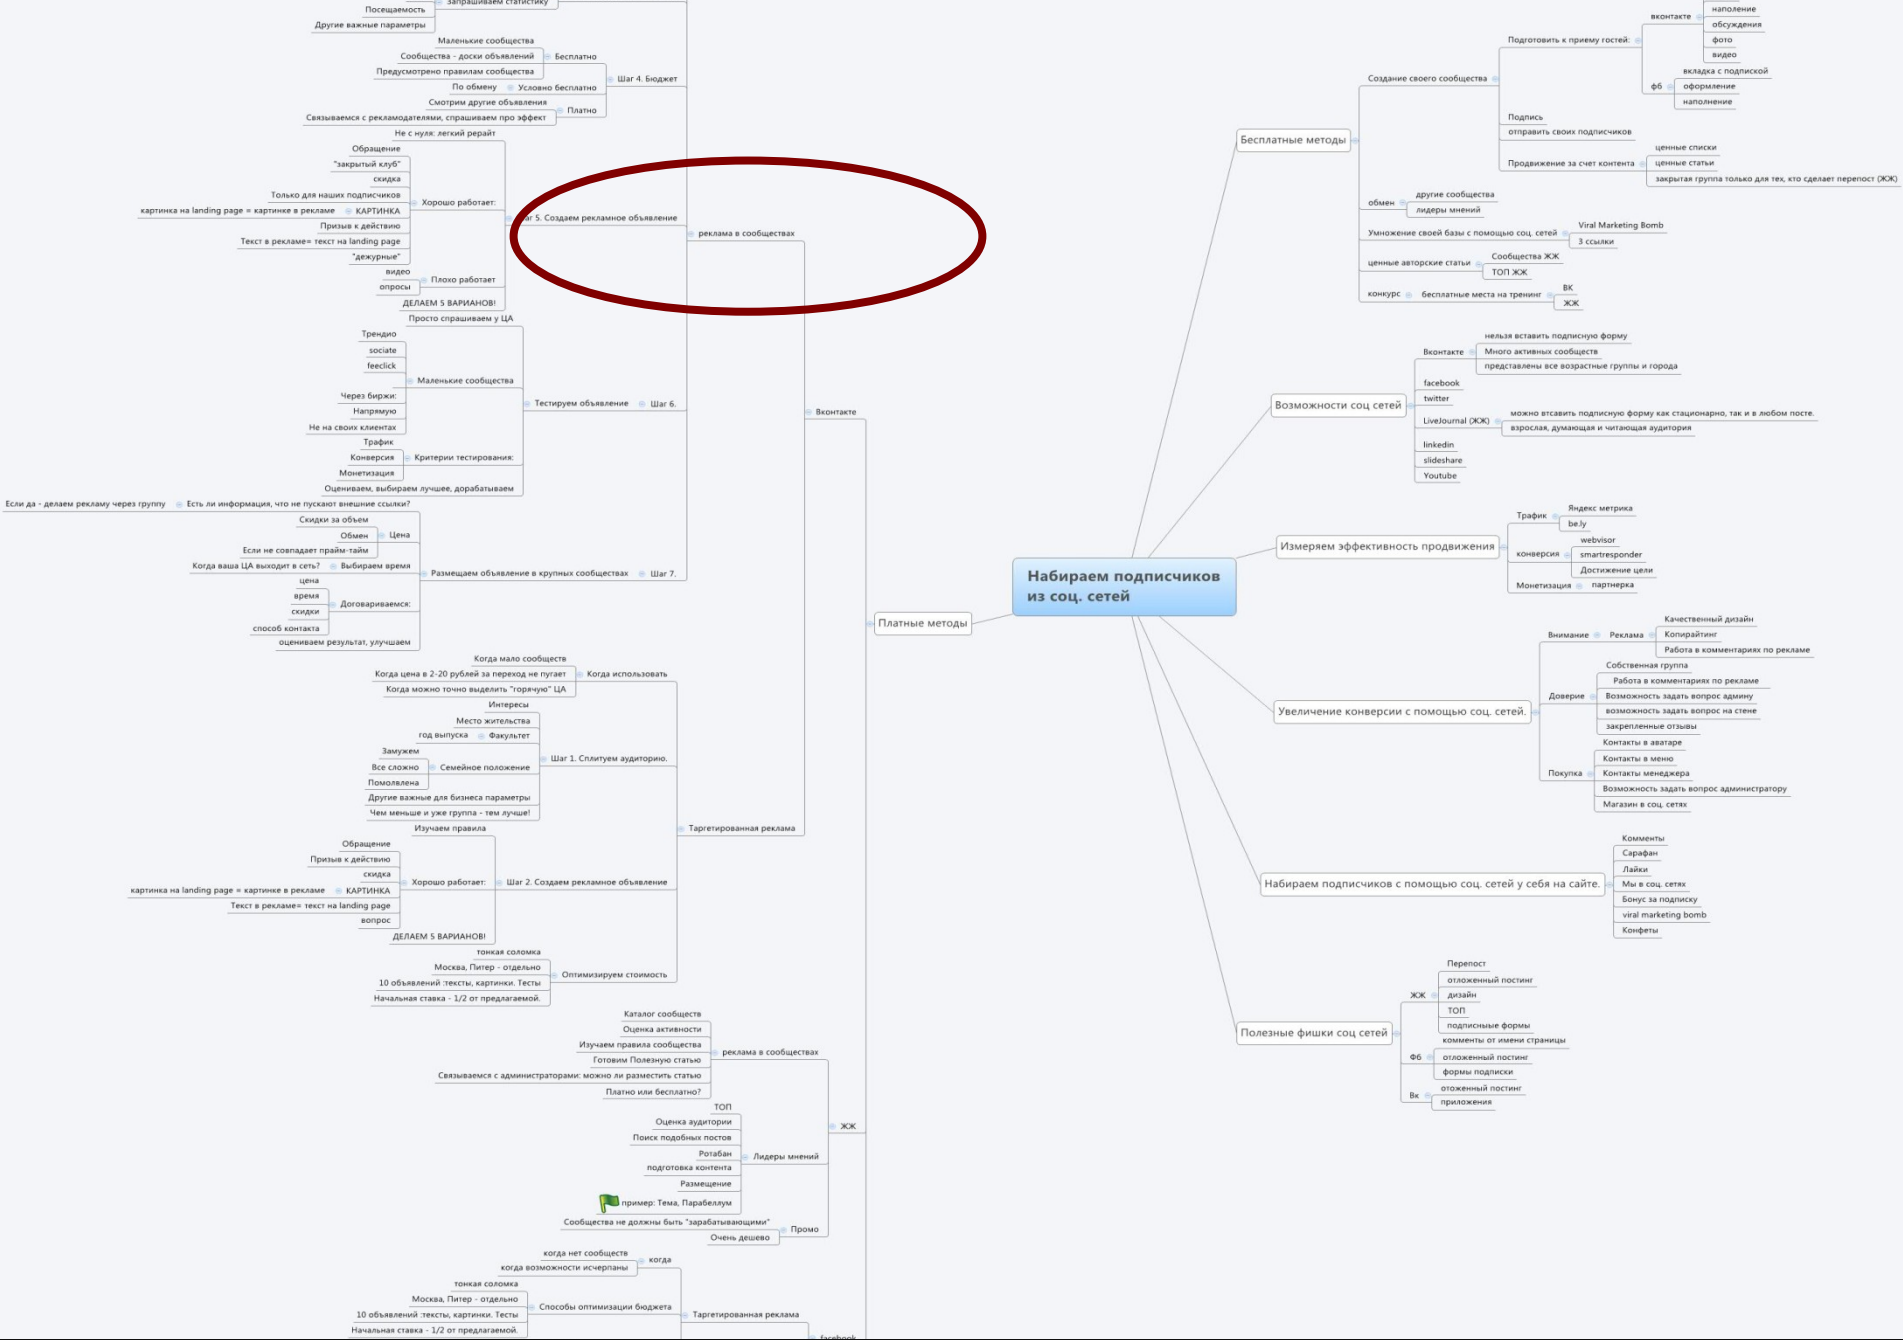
запрашиваем статистику
Посещаемость
Другие важные параметры
Маленькие сообщества
Сообщества - доски объявлений
Бесплатно
Предусмотрено правилам сообщества
Шаг 4. Бюджет
По обмену
Условно бесплатно
Смотрим другие объявления
Платно
Связываемся с рекламодателями, спрашиваем про эффект
Не с нуля: легкий페 рерайт
Обращение
"закрытый клуб"
скидка
Только для наших подписчиков
Хорошо работает:
картинка на landing page = картинке в рекламе
КАРТИНКА
Призыв к действию
Текст в рекламе= текст на landing page
"дежурные"
видео
Плохо работает
опросы
ДЕЛАЕМ 5 ВАРИАНОВ!
аг 5. Создаем рекламное объявление
реклама в сообществах
Просто спрашиваем у ЦА
Трендио
sociate
feeclick
Маленькие сообщества
Через биржи:
Тестируем объявление
Шаг 6.
Напрямую
Вконтакте
Не на своих клиентах
Трафик
Конверсия
Критерии тестирования:
Монетизация
Оцениваем, выбираем лучшее, дорабатываем
Если да - делаем рекламу через группу
Есть ли информация, что не пускают внешние ссылки?
Скидки за объем
Обмен
Цена
Если не совпадает прайм-тайм
Когда ваша ЦА выходит в сеть?
Выбираем время
Размещаем объявление в крупных сообществах
Шаг 7.
цена
время
Договариваемся:
скидки
способ контакта
оцениваем результат, улучшаем
Платные методы
Когда мало сообществ
Когда цена в 2-20 рублей за переход не пугает
Когда использовать
Когда можно точно выделить "горячую" ЦА
Интересы
Место жительства
год выпуска
Факультет
Замужем
Шаг 1. Сплитуем аудиторию.
Все сложно
Семейное положение
Помолвлена
Другие важные для бизнеса параметры
Чем меньше и уже группа - тем лучше!
Таргетированная реклама
Изучаем правила
Обращение
Призыв к действию
скидка
Хорошо работает:
Шаг 2. Создаем рекламное объявление
картинка на landing page = картинке в рекламе
КАРТИНКА
Текст в рекламе= текст на landing page
вопрос
ДЕЛАЕМ 5 ВАРИАНОВ!
тонкая соломка
Москва, Питер - отдельно
Оптимизируем стоимость
10 объявлений :тексты, картинки. Тесты
Начальная ставка - 1/2 от предлагаемой.
Каталог сообществ
Оценка активности
Изучаем правила сообщества
реклама в сообществах
Готовим Полезную статью
Связываемся с администраторами: можно ли разместить статью
Платно или бесплатно?
ЖЖ
ТОП
Оценка аудитории
Поиск подобных постов
Ротабан
Лидеры мнений
подготовка контента
Размещение
пример: Тема, Парабеллум
Сообщества не должны быть "зарабатывающими"
Промо
Очень дешево
когда нет сообществ
когда
когда возможности исчерпаны
тонкая соломка
Москва, Питер - отдельно
Способы оптимизации бюджета
Таргетированная реклама
10 объявлений :тексты, картинки. Тесты
Начальная ставка - 1/2 от предлагаемой.
facebook
Набираем подписчиков из соц. сетей
Бесплатные методы
Создание своего сообщества
Подготовить к приему гостей:
вконтакте
наполнение
обсуждения
фото
видео
фб
вкладка с подпиской
оформление
наполнение
Подпись
отправить своих подписчиков
Продвижение за счет контента
ценные списки
ценные статьи
закрытая группа только для тех, кто сделает перепост (ЖЖ)
обмен
другие сообщества
лидеры мнений
Умножение своей базы с помощью соц. сетей
Viral Marketing Bomb
3 ссылки
ценные авторские статьи
Сообщества ЖЖ
ТОП ЖЖ
конкурс
бесплатные места на тренинг
ВК
ЖЖ
Возможности соц сетей
Вконтакте
нельзя вставить подписную форму
Много активных сообществ
представлены все возрастные группы и города
facebook
twitter
LiveJournal (ЖЖ)
можно втсавить подписную форму как стационарно, так и в любом посте.
взрослая, думающая и читающая аудитория
linkedin
slideshare
Youtube
Измеряем эффективность продвижения
Трафик
Яндекс метрика
be.ly
конверсия
webvisor
smartresponder
Достижение цели
Монетизация
партнерка
Внимание
Реклама
Качественный дизайн
Копирайтинг
Работа в комментариях по рекламе
Собственная группа
Работа в комментариях по рекламе
Доверие
Возможность задать вопрос админу
возможность задать вопрос на стене
Увеличение конверсии с помощью соц. сетей.
закрепленные отзывы
Контакты в аватаре
Контакты в меню
Покупка
Контакты менеджера
Возможность задать вопрос администратору
Магазин в соц. сетях
Комменты
Сарафан
Лайки
Набираем подписчиков с помощью соц. сетей у себя на сайте.
Мы в соц. сетях
Бонус за подписку
viral marketing bomb
Конфеты
Перепост
отложенный постинг
ЖЖ
дизайн
ТОП
подписные формы
Полезные фишки соц сетей
комменты от имени страницы
Фб
отложенный постинг
формы подписки
Вк
отоженный постинг
приложения